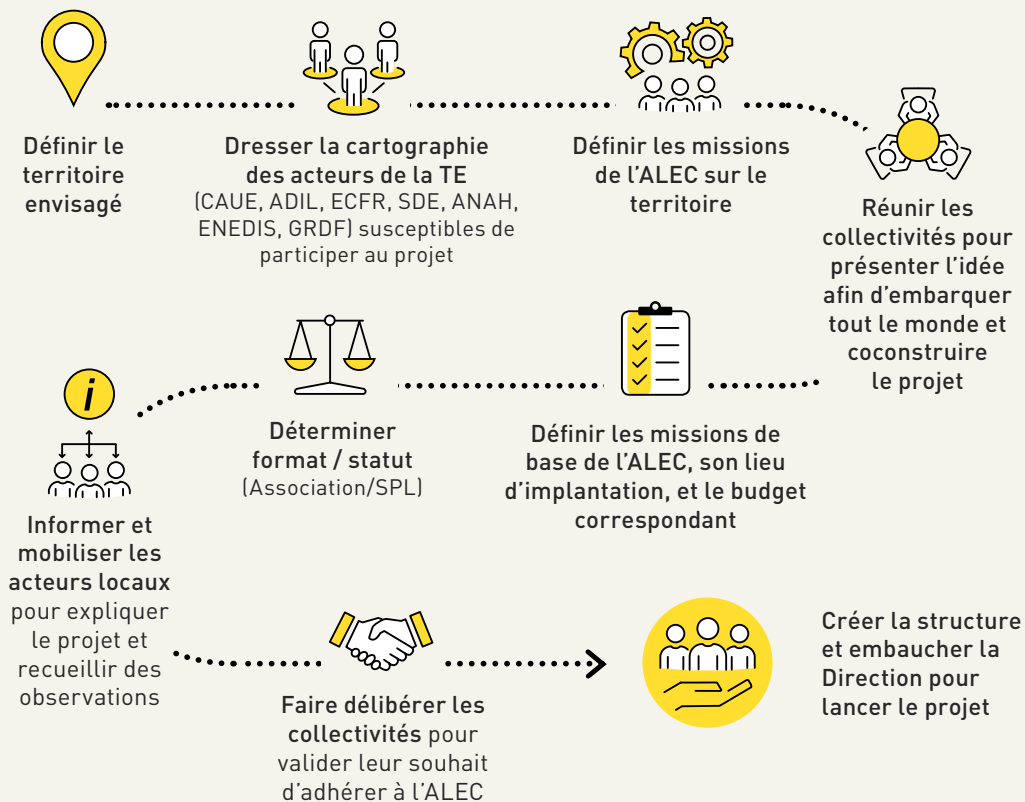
Définir le territoire envisagé

Dresser la cartographie des acteurs de la TE (CAUE, ADIL, ECFR, SDE, ANAH, ENEDIS, GRDF) susceptibles de participer au projet

Définir les missions de l'ALEC sur le territoire

Réunir les collectivités pour présenter l'idée afin d'embarquer tout le monde et coconstruire le projet

Définir les missions de base de l'ALEC, son lieu d'implantation, et le budget correspondant

Déterminer format / statut (Association/SPL)

i

Informer et mobiliser les acteurs locaux pour expliquer le projet et recueillir des observations

Faire délibérer les collectivités pour valider leur souhait d'adhérer à l'ALEC

Créer la structure et embaucher la Direction pour lancer le projet